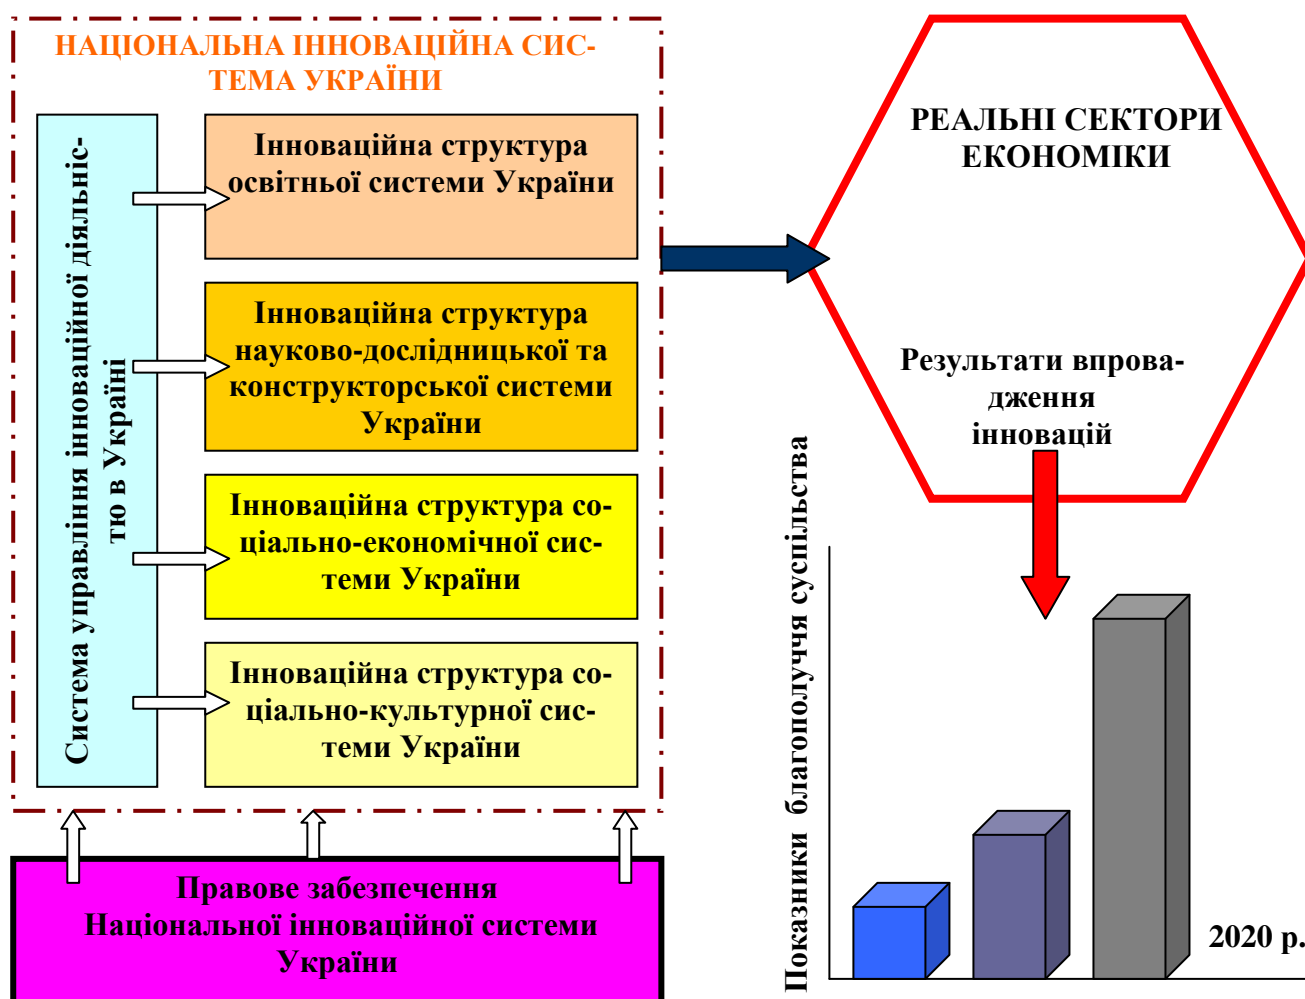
НАЦІОНАЛЬНА ІННОВАЦІЙНА СИСТЕМА УКРАЇНИ

Система управління інноваційної діяльністю в Україні

Інноваційна структура освітньої системи України

Інноваційна структура науково-дослідницької та конструкторської системи України

Інноваційна структура соціально-економічної системи України

Інноваційна структура соціально-культурної системи України

Правове забезпечення Національної інноваційної системи України

РЕАЛЬНІ СЕКТОРИ ЕКОНОМІКИ

Результати впровадження інновацій

Показники благополуччя суспільства

2020 р.